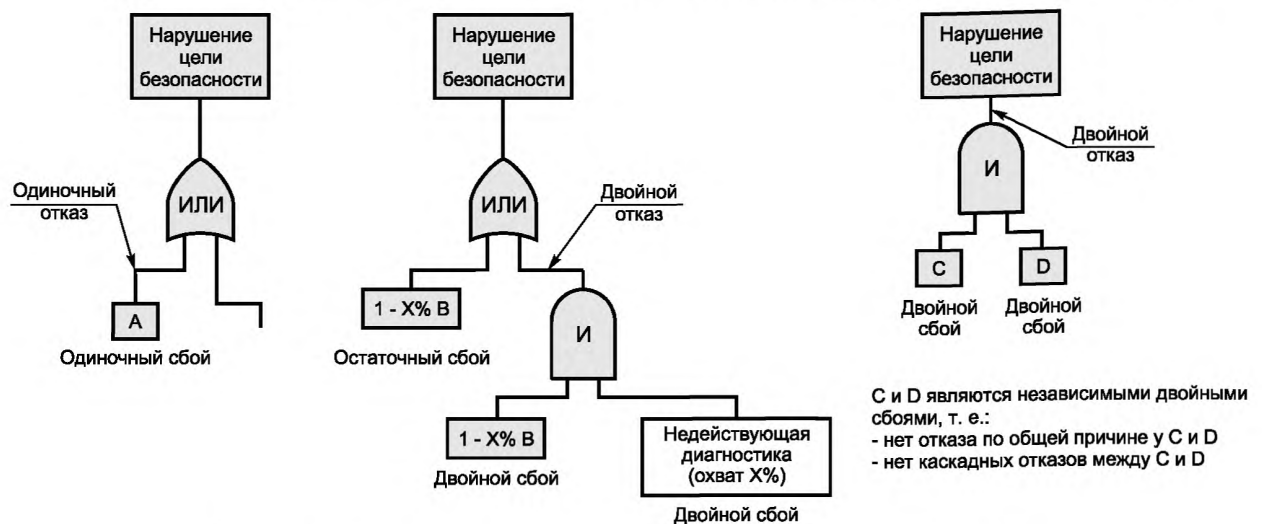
Нарушение цели безопасности

Одиночный отказ

ИЛИ

A

Одиночный сбой

Нарушение цели безопасности

ИЛИ

Двойной отказ

1 - X% B

Остаточный сбой

И

1 - X% B

Двойной сбой

Недействующая диагностика (охват X%)

Двойной сбой

Нарушение цели безопасности

Двойной отказ

И

C

D

Двойной сбой

Двойной сбой

C и D являются независимыми двойными сбоями, т. е.:
- нет отказа по общей причине у C и D
- нет каскадных отказов между C и D